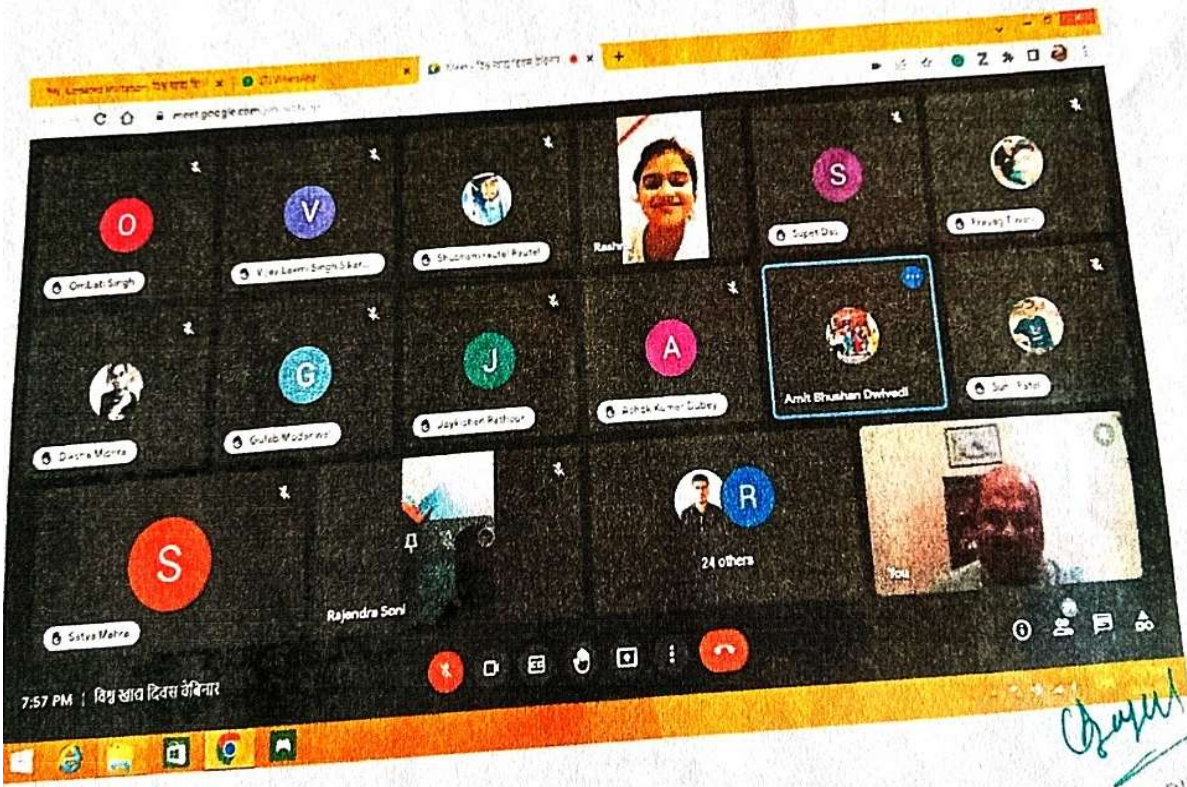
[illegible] विश्व खाद्य दि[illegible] × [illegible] × Meet - विश्व खाद्य दिवस वेबिनार × +

meet.google.com/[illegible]

O
Omilati Singh

V
Vijay Laxmi Singh S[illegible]

Shubham Rautel Rautel

Rash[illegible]

S
Sujeet Das

Prayag T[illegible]

Deepa Mishra

G
Gulab Mudan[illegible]

J
Jaykishan Rathour

A
Ashok Kumar Dubey

Amit Bhushan Dwivedi

Sunil Patel

S
Satya Mehra

Rajendra Soni

R
24 others

You

7:57 PM | विश्व खाद्य दिवस वेबिनार